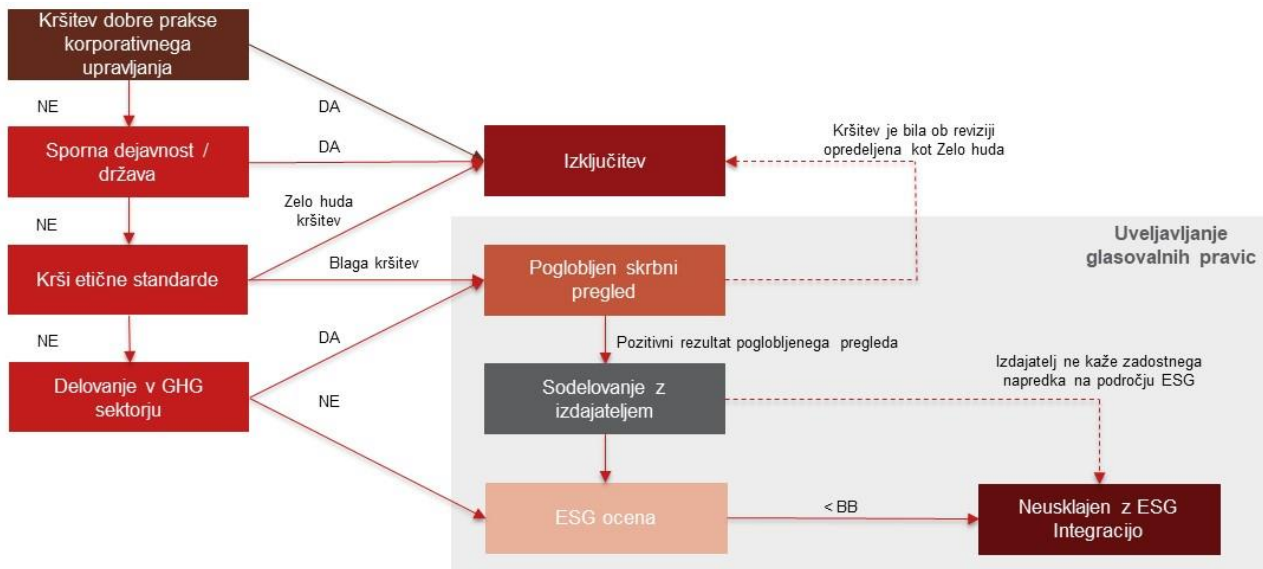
Kršitev dobre prakse korporativnega upravljanja

NE

DA

Sporna dejavnost / država

DA

Izključitev

Kršitev je bila ob reviziji opredeljena kot Zelo huda

NE

Zelo huda kršitev

Uveljavljanje glasovalnih pravic

Krši etične standarde

Blaga kršitev

Poglobljen skrbni pregled

NE

DA

Pozitivni rezultat poglobljenega pregleda

Delovanje v GHG sektorju

Izdajatelj ne kaže zadostnega napredka na področju ESG

NE

Sodelovanje z izdajateljem

ESG ocena

< BB

Neusklajen z ESG Integracijo